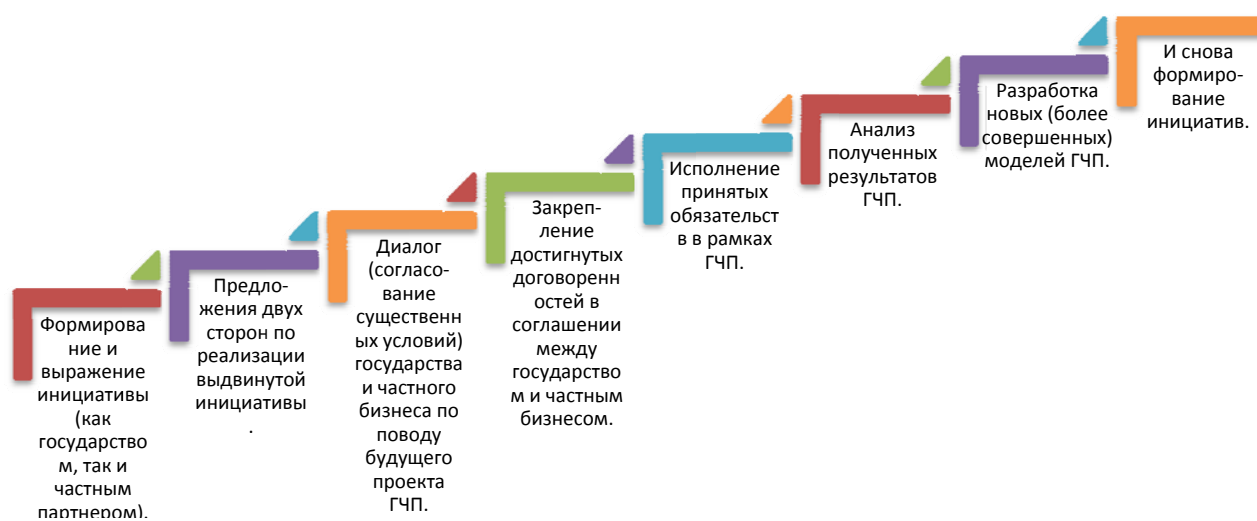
Формирование и выражение инициативы (как государством, так и частным партнером).

Предложения двух сторон по реализации выдвинутой инициативы.

Диалог (согласование существенных условий) государства и частного бизнеса по поводу будущего проекта ГЧП.

Закрепление достигнутых договоренностей в соглашении между государством и частным бизнесом.

Исполнение принятых обязательств в в рамках ГЧП.

Анализ полученных результатов ГЧП.

Разработка новых (более совершенных) моделей ГЧП.

И снова формирование инициатив.